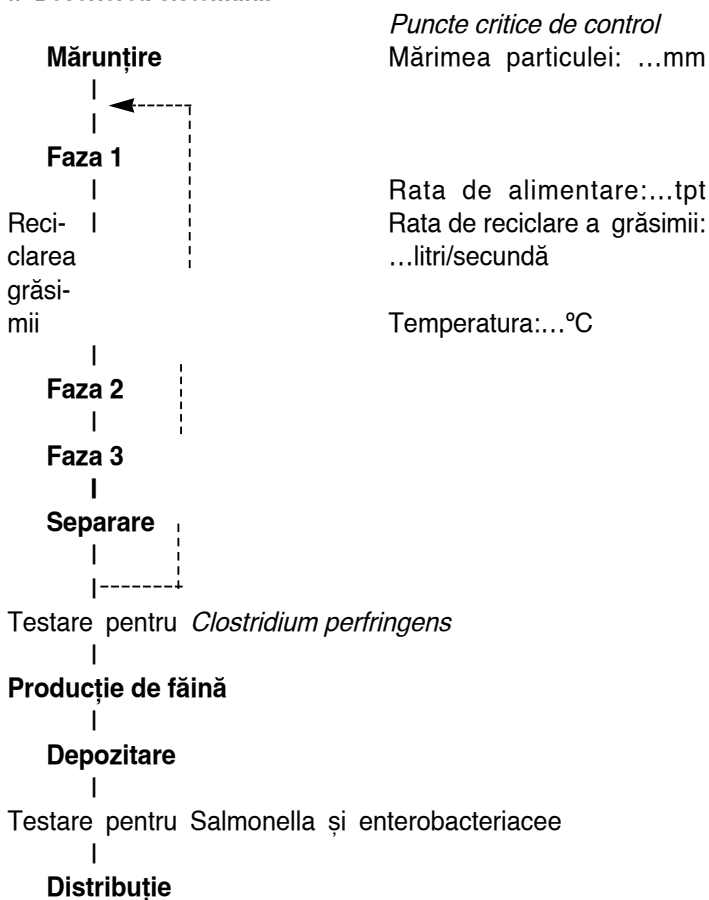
Puncte critice de control

Mărunțire

Mărimea particulei: …mm

Faza 1

Rata de alimentare:…tpt

Rata de reciclare a grăsimii: …litri/secundă

Reciclarea grăsimii

Temperatura:…°C

Faza 2

Faza 3

Separare

Testare pentru *Clostridium perfringens*

Producție de făină

Depozitare

Testare pentru Salmonella și enterobacteriacee

Distribuție